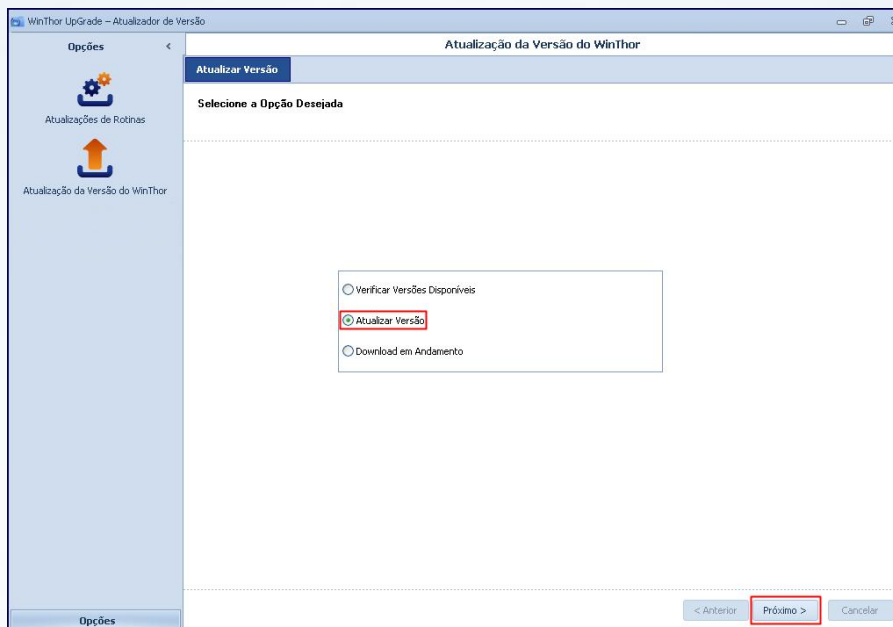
WinThor UpGrade – Atualizador de Versão

Opções <

Atualizações de Rotinas

Atualização da Versão do WinThor

Opções

Atualização da Versão do WinThor

Atualizar Versão

Selecione a Opção Desejada

Verificar Versões Disponíveis

Atualizar Versão

Download em Andamento

< Anterior

Próximo >

Cancelar